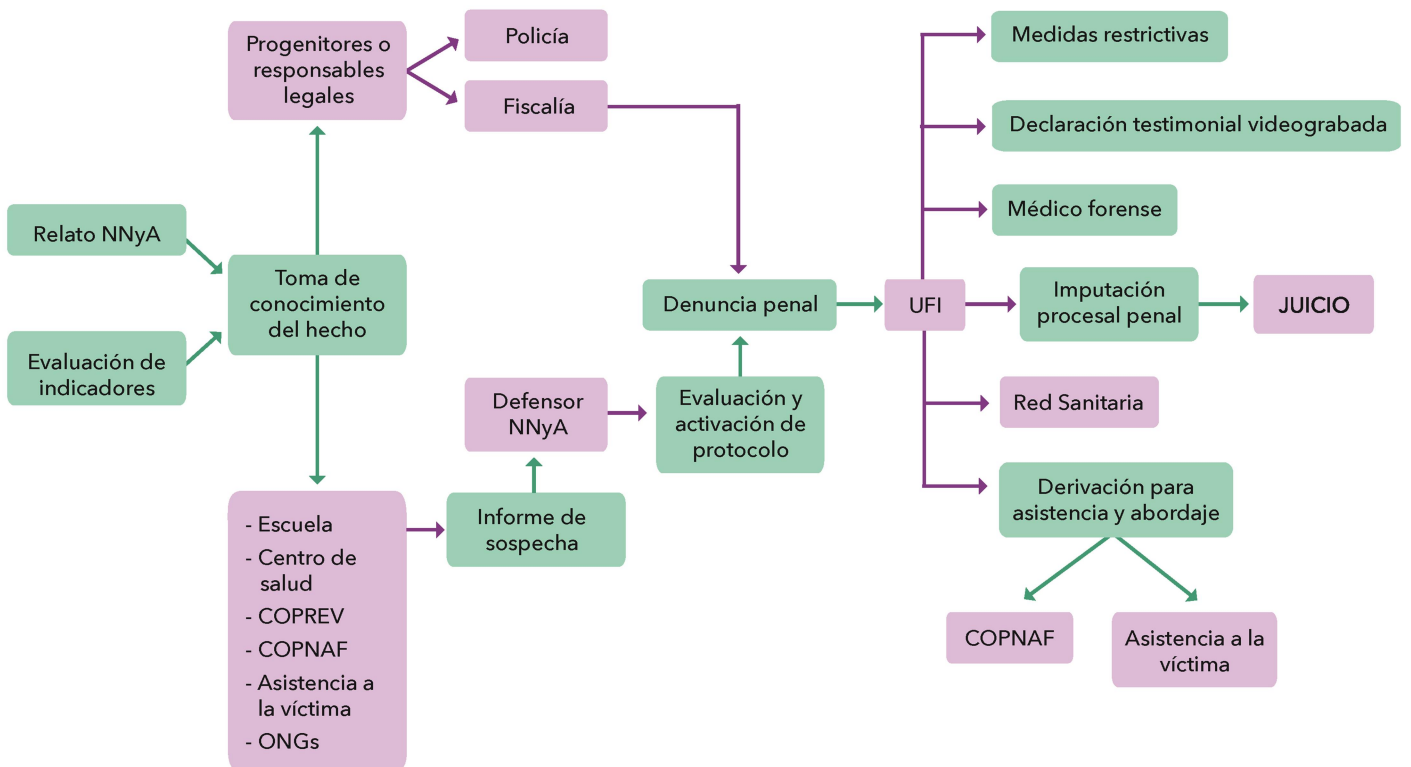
Relato NNyA

Evaluación de indicadores

Toma de conocimiento del hecho

Progenitores o responsables legales

Policía

Fiscalía

- Escuela
- Centro de salud
- COPREV
- COPNAF
- Asistencia a la víctima
- ONGs

Informe de sospecha

Defensor NNyA

Evaluación y activación de protocolo

Denuncia penal

UFI

Medidas restrictivas

Declaración testimonial videograbada

Médico forense

Imputación procesal penal

JUICIO

Red Sanitaria

Derivación para asistencia y abordaje

COPNAF

Asistencia a la víctima